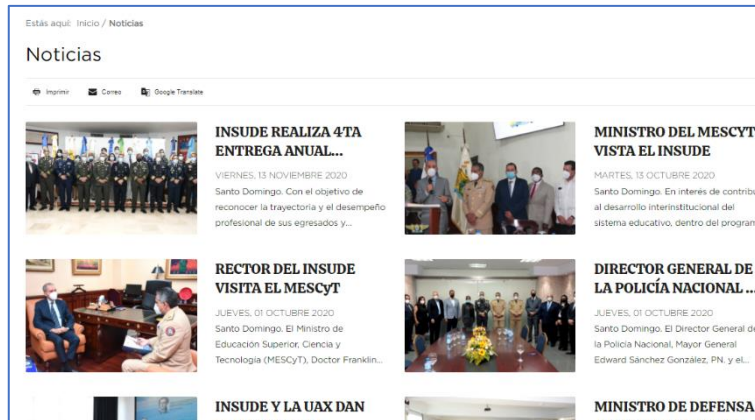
Estás aquí: Inicio / Noticias

Noticias

Imprimir Correo Google Translate

INSUDE REALIZA 4TA ENTREGA ANUAL...

VIERNES, 13 NOVIEMBRE 2020

Santo Domingo. Con el objetivo de reconocer la trayectoria y el desempeño profesional de sus egresados y...

MINISTRO DEL MESCYT VISTA EL INSUDE

MARTES, 13 OCTUBRE 2020

Santo Domingo. En interés de contribu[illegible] al desarrollo interinstitucional del sistema educativo, dentro del program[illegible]

RECTOR DEL INSUDE VISITA EL MESCyT

JUEVES, 01 OCTUBRE 2020

Santo Domingo. El Ministro de Educación Superior, Ciencia y Tecnología (MESCyT), Doctor Franklin...

DIRECTOR GENERAL DE LA POLICÍA NACIONAL ...

JUEVES, 01 OCTUBRE 2020

Santo Domingo. El Director General de la Policía Nacional, Mayor General Edward Sánchez González, PN, y el...

INSUDE Y LA UAX DAN

MINISTRO DE DEFENSA